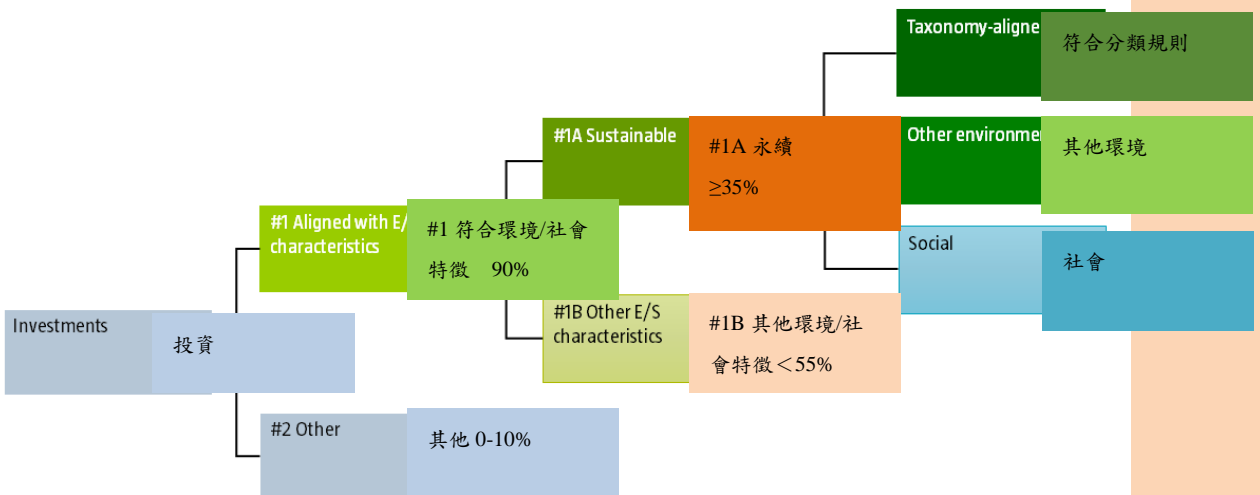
Taxonomy-aligne

符合分類規則

#1A Sustainable

#1A 永續

≥35%

Other environme

其他環境

#1 Aligned with E/ characteristics

#1 符合環境/社會特徵 90%

Social

社會

#1B Other E/S characteristics

#1B 其他環境/社會特徵＜55%

Investments

投資

#2 Other

其他 0-10%